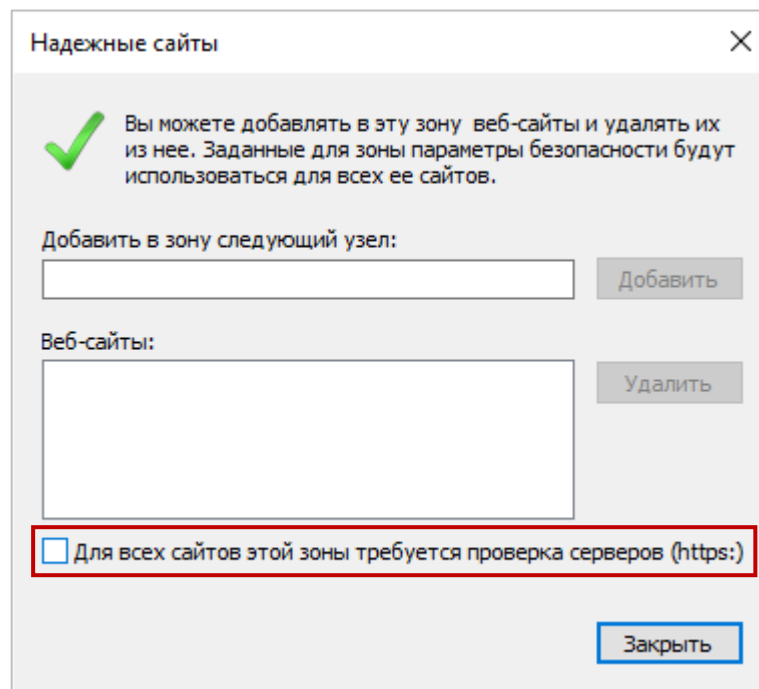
Надежные сайты

×

Вы можете добавлять в эту зону веб-сайты и удалять их из нее. Заданные для зоны параметры безопасности будут использоваться для всех ее сайтов.

Добавить в зону следующий узел:

Добавить

Веб-сайты:

Удалить

Для всех сайтов этой зоны требуется проверка серверов (https:)

Закрыть